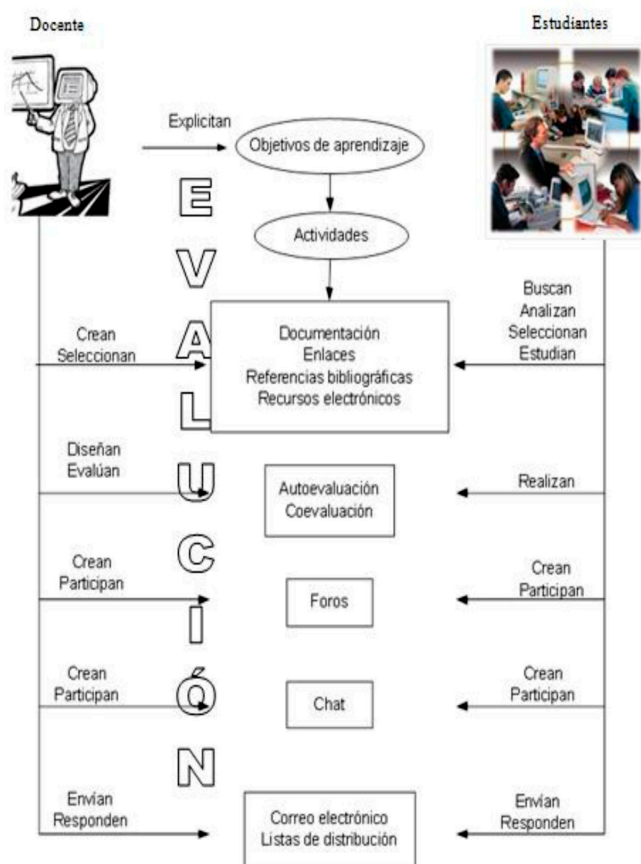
Docente

Estudiantes

Explicitan

Objetivos de aprendizaje

E

Actividades

V

A

L

U

C

I

Ó

N

Crean
Seleccionan

Documentación
Enlaces
Referencias bibliográficas
Recursos electrónicos

Buscan
Analizan
Seleccionan
Estudian

Diseñan
Evalúan

Autoevaluación
Coevaluación

Realizan

Crean
Participan

Foros

Crean
Participan

Crean
Participan

Chat

Crean
Participan

Envían
Responden

Correo electrónico
Listas de distribución

Envían
Responden